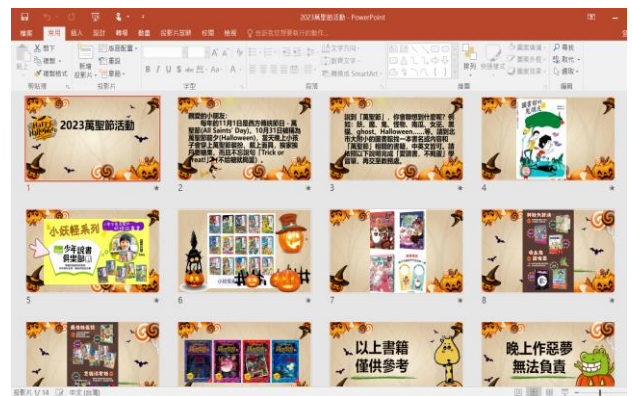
2023萬聖節活動 - PowerPoint

檔案 常用 插入 設計 轉場 動畫 投影片放映 校閱 檢視 ♀ 告訴我您想要執行的動作...

剪下 複製 複製格式 貼上 新增投影片 版面配置 重設 章節 剪貼簿 投影片 字型 段落 文字方向 對齊文字 轉換成 SmartArt 繪圖 排列 快速樣式 圖案填滿 圖案外框 圖案效果 尋找 取代 選取 編輯

2023萬聖節活動

1

親愛的小朋友:
每年的11月1日是西方傳統節日－萬聖節(All Saints' Day)，10月31日被稱為萬聖節前夕(Halloween)，當天晚上小孩子會穿上萬聖節服飾，戴上面具，挨家挨戶敲門，而且不忘說句「Trick or treat!」(不給糖就搗蛋)。

2

說到「萬聖節」，你會聯想到什麼呢？例如：妖、魔、鬼、怪物、南瓜、女巫、骷髏、ghost、Halloween……等。請到北市大附小的圖書館找一本書名或內容和「萬聖節」相關的書籍，中英文皆可。請注意以下說明來畫「閱讀書」不適當」題材書，再交至教務處。

3

4

小妖怪系列
少年讀書俱樂部

5

6

7

8

9

10

以上書籍僅供參考

11

晚上作惡夢無法負責

12

投影片 1/14 中文 (台灣)